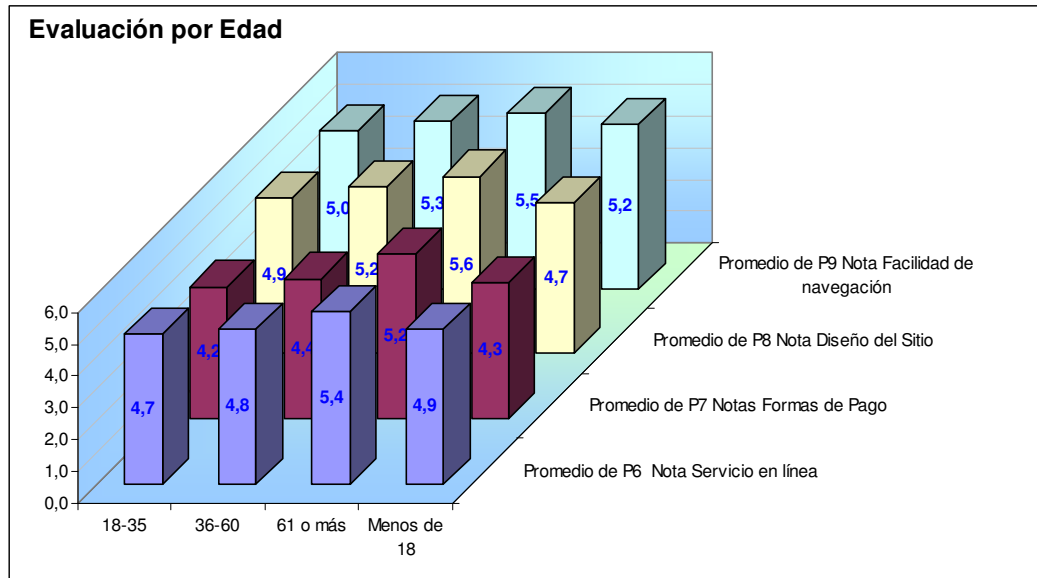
Evaluación por Edad

6,0
5,0
4,0
3,0
2,0
1,0
0,0

5,0
5,3
5,5
5,2
4,9
5,2
5,6
4,7
4,2
4,4
5,2
4,3
4,7
4,8
5,4
4,9

18-35
36-60
61 o más
Menos de 18

Promedio de P9 Nota Facilidad de navegación
Promedio de P8 Nota Diseño del Sitio
Promedio de P7 Notas Formas de Pago
Promedio de P6 Nota Servicio en línea